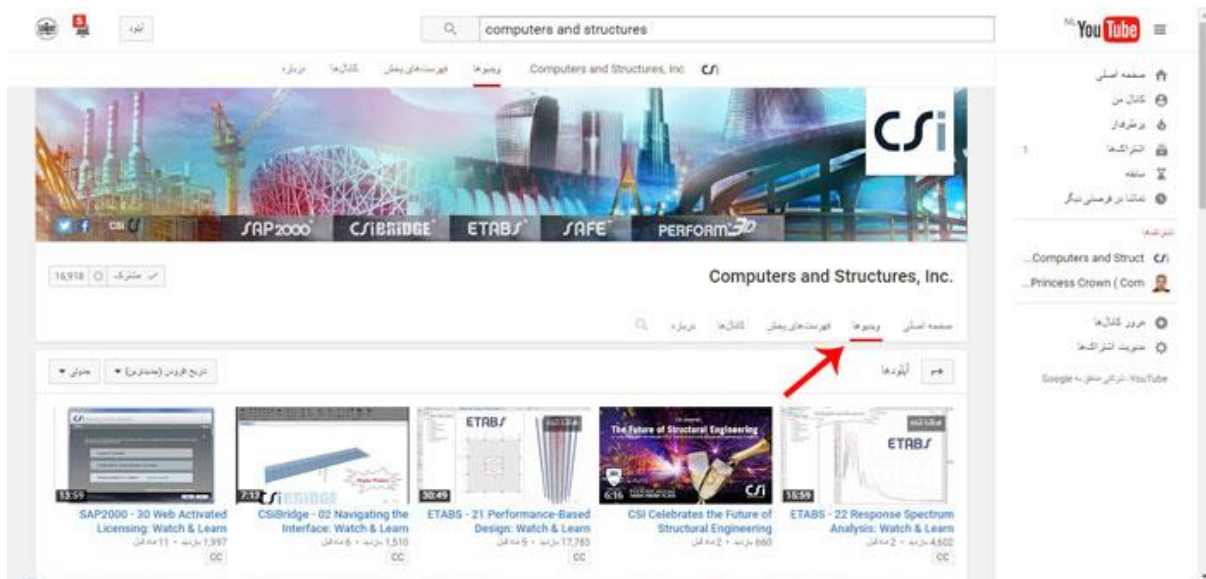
YouTube

computers and structures

آپلود

Computers and Structures, Inc ویدیوها فهرست‌های پخش کانال‌ها درباره

صفحه اصلی
کانال من
پرطرفدار
اشتراک‌ها
سابقه
تماشا در فرصتی دیگر

اشتراک‌ها

Computers and Struct...
Princess Crown ( Com...

مرور کانال‌ها
مدیریت اشتراک‌ها

YouTube - شرکتی متعلق به Google

SAP2000 CSiBRIDGE ETABS SAFE PERFORM3D

CSI

Computers and Structures, Inc.

مشترک 16,918

صفحه اصلی ویدیوها فهرست‌های پخش کانال‌ها درباره

آپلودها

تاریخ افزودن (جدیدترین) جدولی

13:59
SAP2000 - 30 Web Activated Licensing: Watch & Learn
1,997 بازدید • 11 ماه قبل
CC

7:12
CSiBridge - 02 Navigating the Interface: Watch & Learn
1,510 بازدید • 6 ماه قبل
CC

30:49
ETABS - 21 Performance-Based Design: Watch & Learn
17,783 بازدید • 9 ماه قبل
CC

6:16
The Future of Structural Engineering
CSI Celebrates the Future of Structural Engineering
660 بازدید • 2 ماه قبل

15:59
ETABS - 22 Response Spectrum Analysis: Watch & Learn
4,602 بازدید • 2 ماه قبل
CC